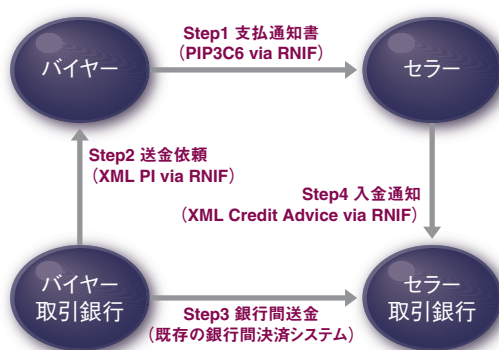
Step1 支払通知書
（PIP3C6 via RNIF）

バイヤー

セラー

Step2 送金依頼
（XML PI via RNIF）

Step4 入金通知
（XML Credit Advice via RNIF）

バイヤー
取引銀行

Step3 銀行間送金
（既存の銀行間決済システム）

セラー
取引銀行